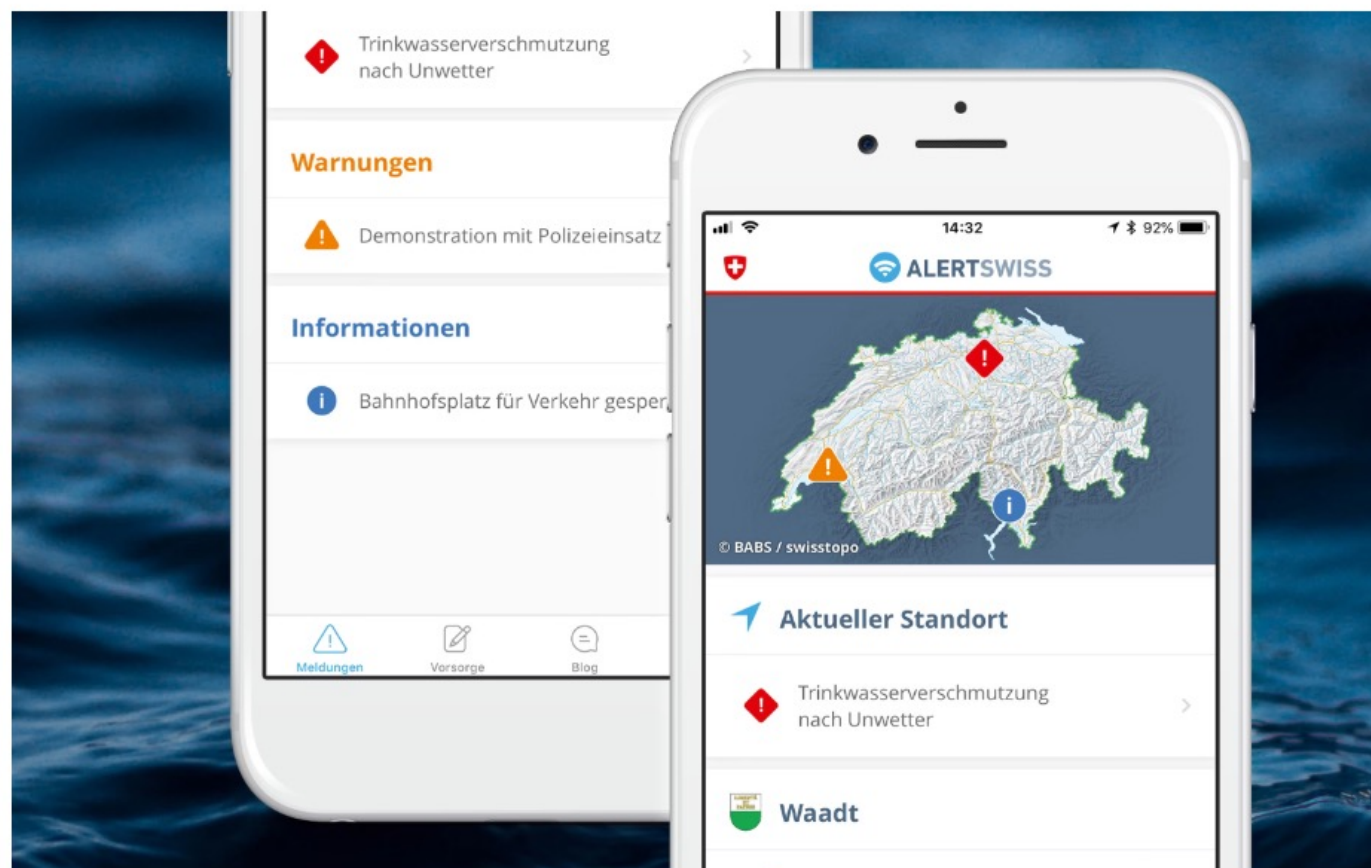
Trinkwasserverschmutzung nach Unwetter

Warnungen

Demonstration mit Polizeieinsatz

Informationen

Bahnhofsplatz für Verkehr gesper

Meldungen
Vorsorge
Blog

14:32
92%

ALERTSWISS

© BABS / swisstopo

Aktueller Standort

Trinkwasserverschmutzung nach Unwetter

Waadt